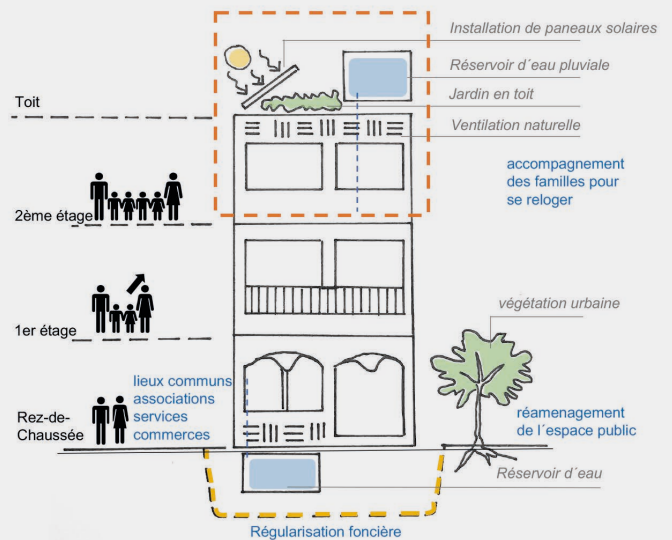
Installation de paneaux solaires

Réservoir d´eau pluviale

Jardin en toit

Ventilation naturelle

Toit

accompagnement des familles pour se reloger

2ème étage

1er étage

végétation urbaine

lieux communs
associations
services
commerces

Rez-de-Chaussée

réamenagement de l´espace public

Réservoir d´eau

Régularisation foncière